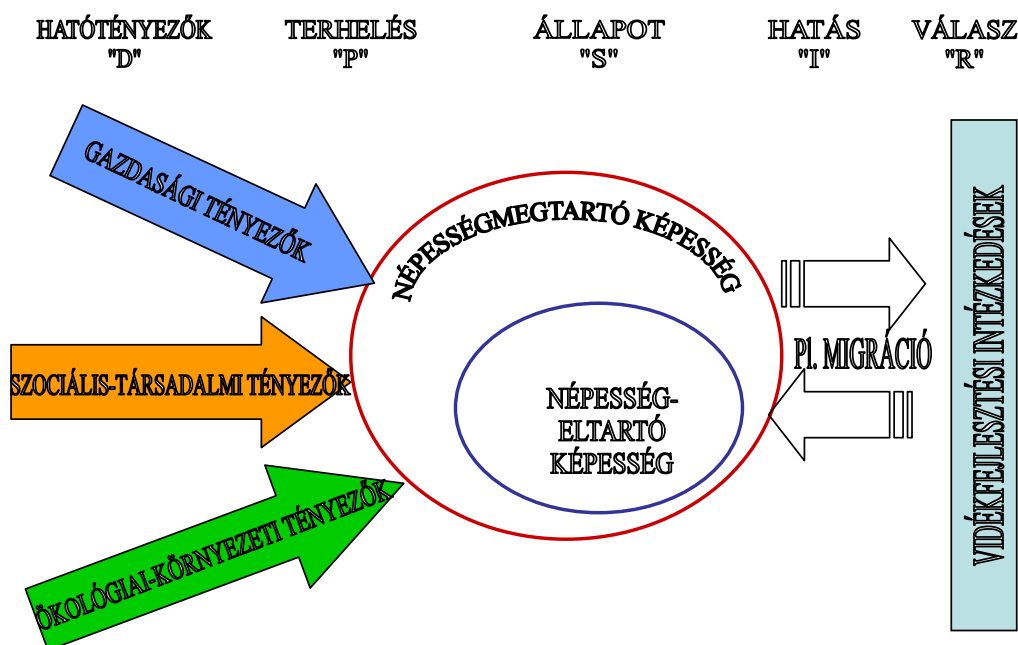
HATÓTÉNYEZŐK "D"

TERHELÉS "P"

ÁLLAPOT "S"

HATÁS "I"

VÁLASZ "R"

GAZDASÁGI TÉNYEZŐK

SZOCIÁLIS-TÁRSADALMI TÉNYEZŐK

ÖKOLÓGIAI-KÖRNYEZETI TÉNYEZŐK

NÉPESSÉGMEGTARTÓ KÉPESSÉG

NÉPESSÉG-ELTARTÓ KÉPESSÉG

Pl. MIGRÁCIÓ

VIDÉKFEJLESZTÉSI INTÉZKEDÉSEK